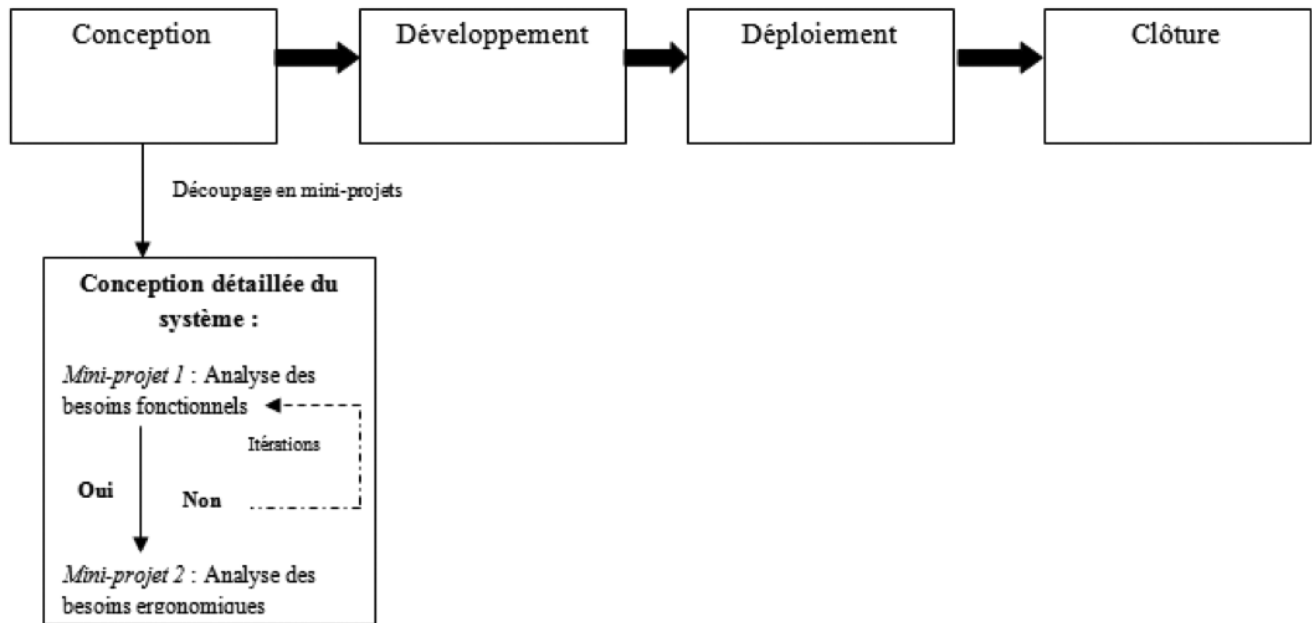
Conception

Développement

Déploiement

Clôture

Découpage en mini-projets

**Conception détaillée du système :**

*Mini-projet 1* : Analyse des besoins fonctionnels

Itérations

Oui

Non

*Mini-projet 2* : Analyse des besoins ergonomiques